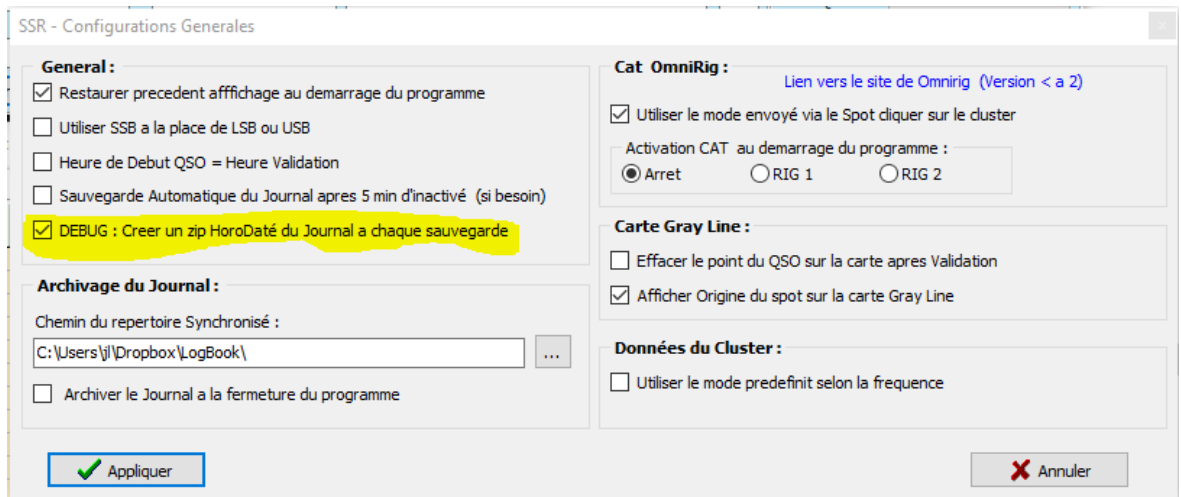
SSR - Configurations Generales

General :

Restaurer precedent afffichage au demarrage du programme

Utiliser SSB a la place de LSB ou USB

Heure de Debut QSO = Heure Validation

Sauvegarde Automatique du Journal apres 5 min d'inactivé (si besoin)

DEBUG : Creer un zip HoroDaté du Journal a chaque sauvegarde

Archivage du Journal :

Chemin du repertoire Synchronisé :

C:\Users\jl\Dropbox\LogBook\

...

Archiver le Journal a la fermeture du programme

Cat OmniRig :

Lien vers le site de Omnirig (Version < a 2)

Utiliser le mode envoyé via le Spot cliquer sur le cluster

Activation CAT au demarrage du programme :

Arret

RIG 1

RIG 2

Carte Gray Line :

Effacer le point du QSO sur la carte apres Validation

Afficher Origine du spot sur la carte Gray Line

Données du Cluster :

Utiliser le mode predefinit selon la frequence

Appliquer

Annuler